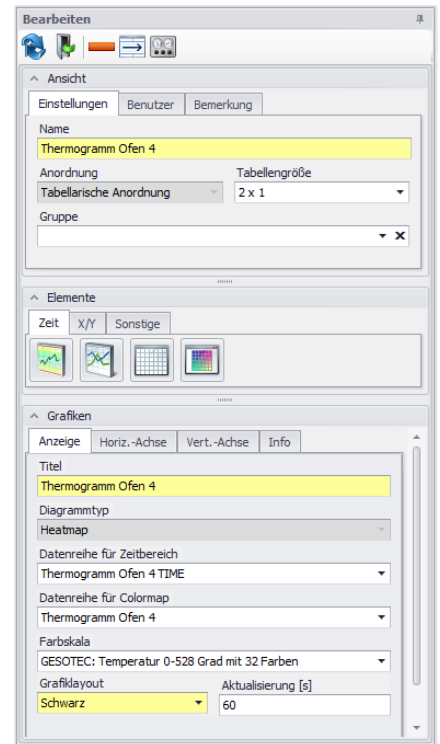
Bearbeiten

Ansicht

Einstellungen | Benutzer | Bemerkung

Name
Thermogramm Ofen 4

Anordnung
Tabellarische Anordnung

Tabellengröße
2 x 1

Gruppe

Elemente

Zeit | X/Y | Sonstige

Grafiken

Anzeige | Horiz.-Achse | Vert.-Achse | Info

Titel
Thermogramm Ofen 4

Diagrammtyp
Heatmap

Datenreihe für Zeitbereich
Thermogramm Ofen 4 TIME

Datenreihe für Colormap
Thermogramm Ofen 4

Farbskala
GESOTEC: Temperatur 0-528 Grad mit 32 Farben

Grafiklayout
Schwarz

Aktualisierung [s]
60